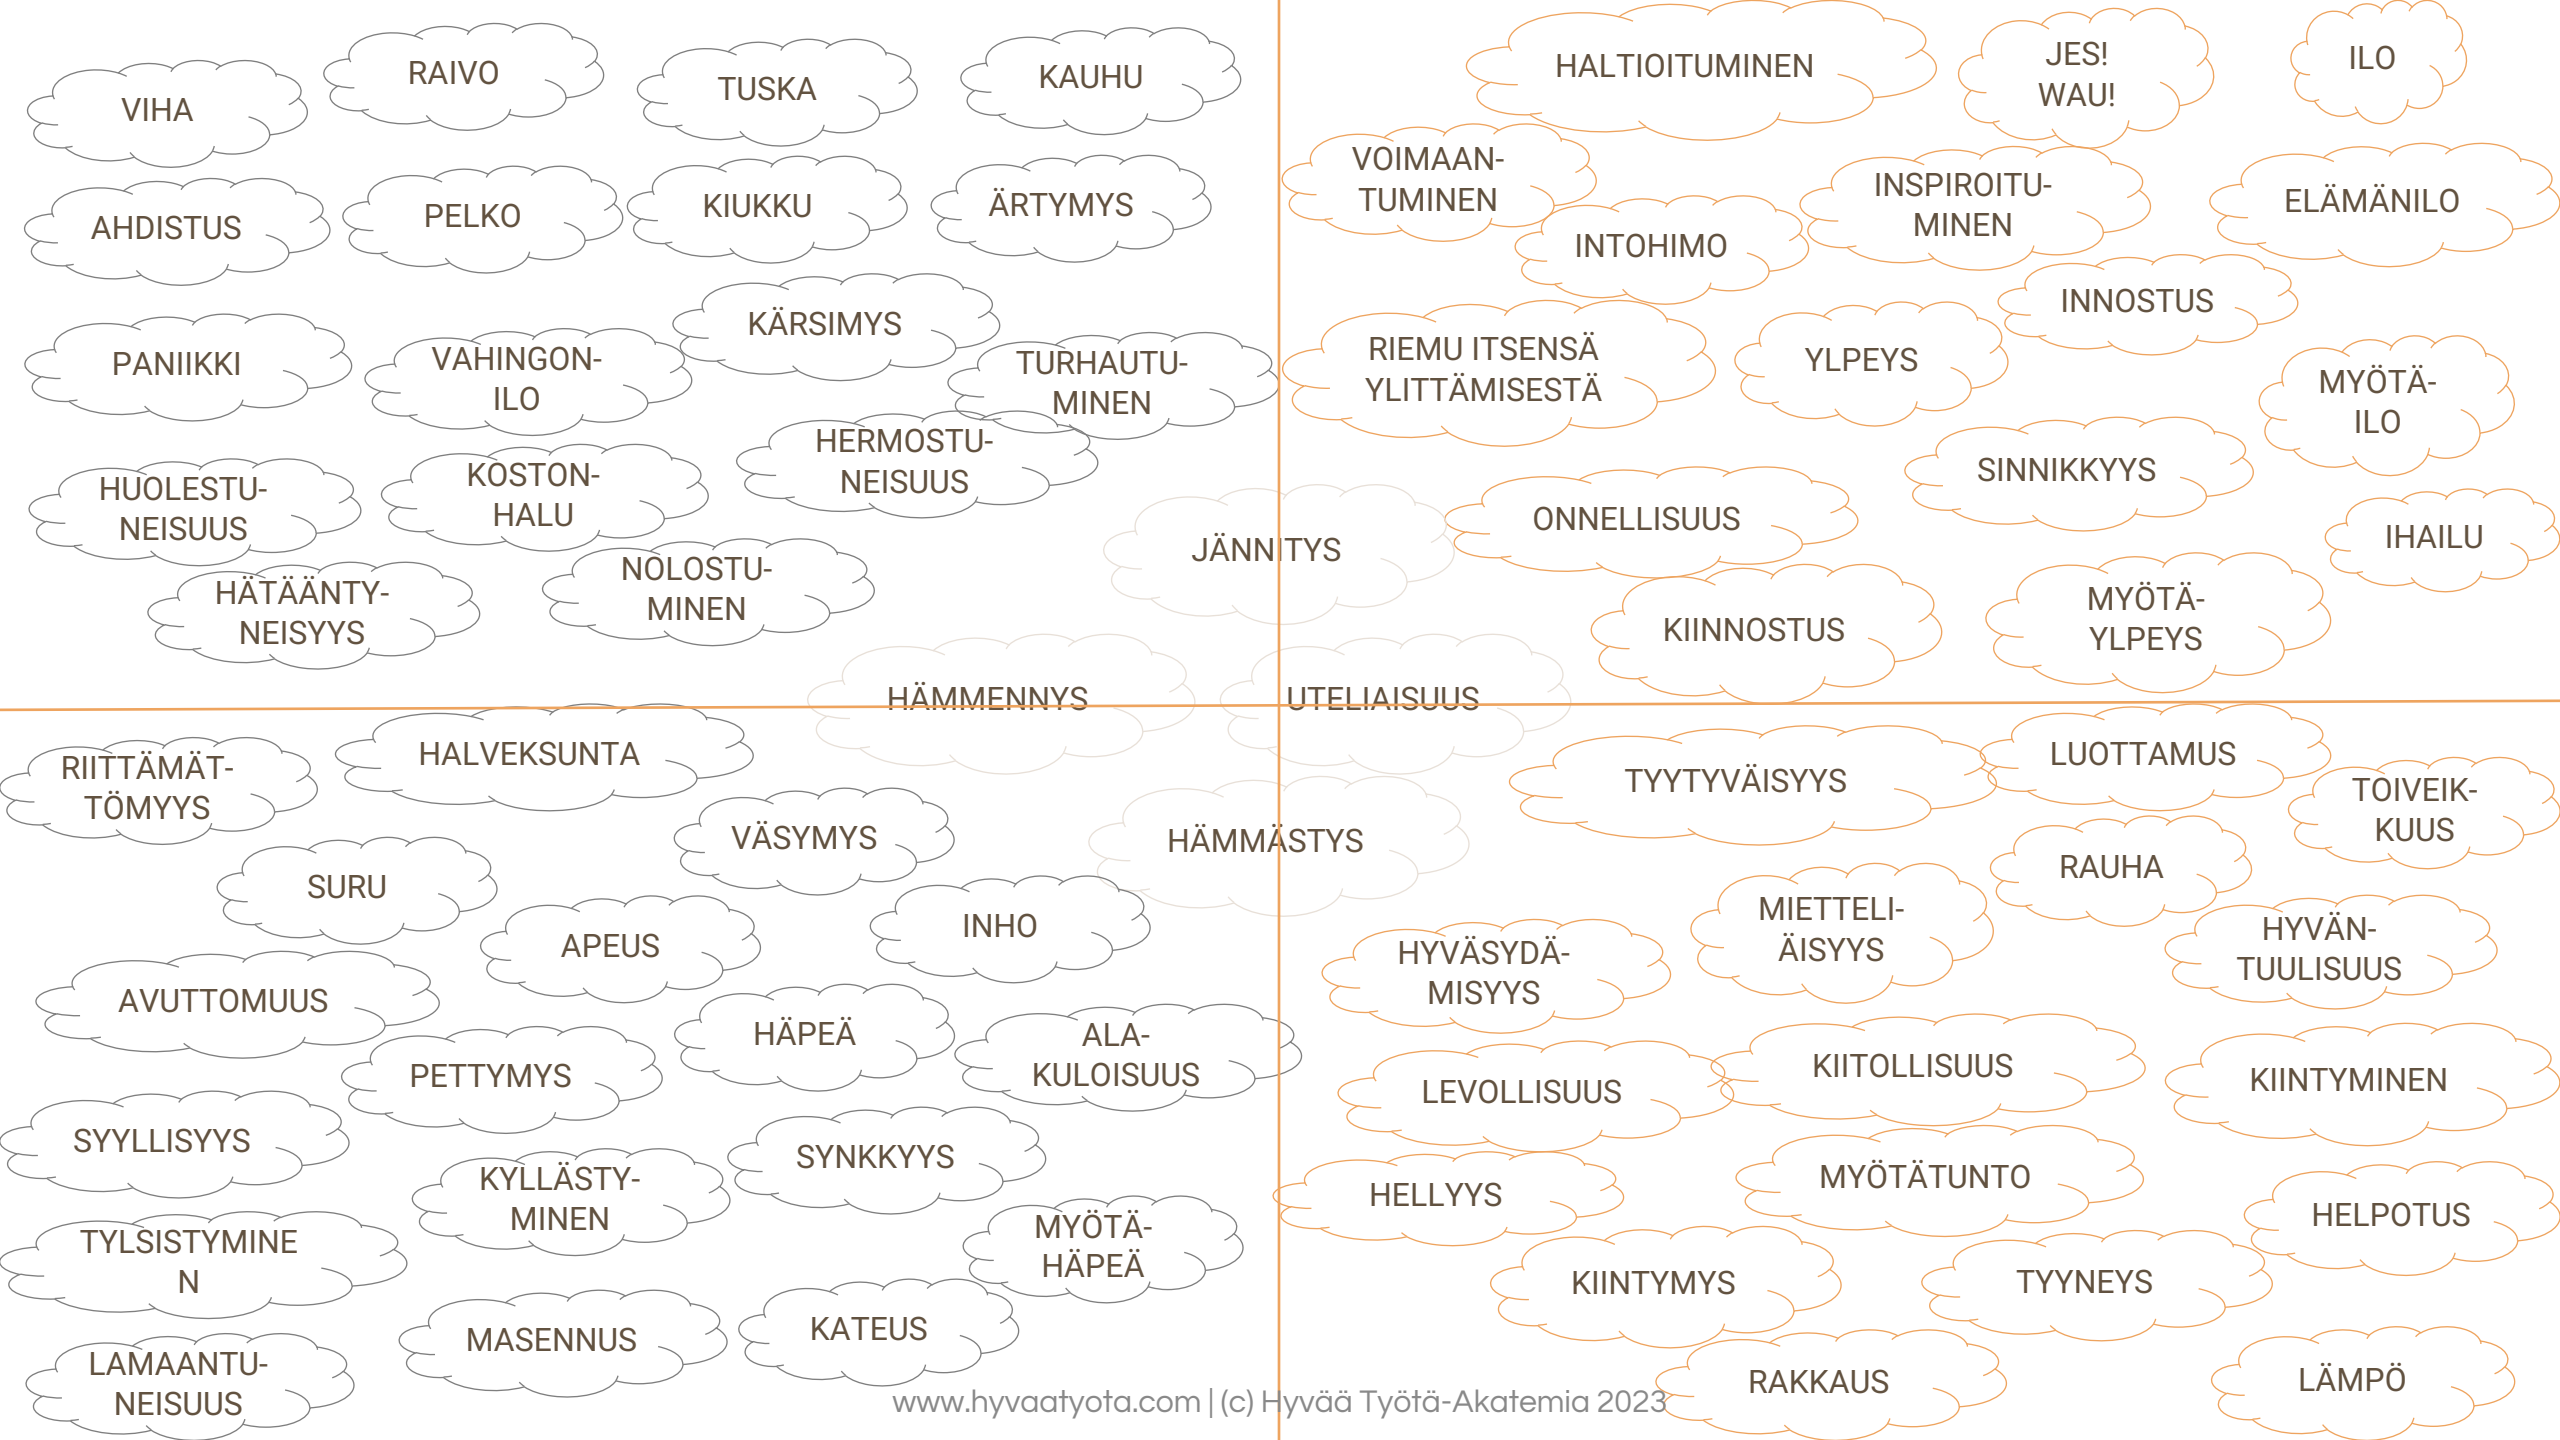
VIHA

RAIVO

TUSKA

KAUHU

AHDISTUS

PELKO

KIUKKU

ÄRTYMYS

KÄRSIMYS

PANIIKKI

VAHINGONILO

TURHAUTUMINEN

HERMOSTUNEISUUS

HUOLESTUNEISUUS

KOSTONHALU

NOLOSTUMINEN

HÄTÄÄNTYNEISYYS

JÄNNITYS

HÄMMENNYS

UTELIAISUUS

HALTIOITUMINEN

JES! WAU!

ILO

VOIMAANTUMINEN

INSPIROITUMINEN

ELÄMÄNILO

INTOHIMO

INNOSTUS

RIEMU ITSENSÄ YLITTÄMISESTÄ

YLPEYS

MYÖTÄILO

SINNIKKYYS

ONNELLISUUS

IHAILU

KIINNOSTUS

MYÖTÄYLPEYS

RIITTÄMÄTTÖMYYS

HALVEKSUNTA

VÄSYMYS

HÄMMÄSTYS

SURU

APEUS

INHO

AVUTTOMUUS

HÄPEÄ

ALAKULOISUUS

PETTYMYS

SYYLLISYYS

SYNKKYYS

KYLLÄSTYMINEN

TYLSISTYMINEN

MYÖTÄHÄPEÄ

MASENNUS

KATEUS

LAMAANTUNEISUUS

TYYTYVÄISYYS

LUOTTAMUS

TOIVEIKKUUS

RAUHA

MIETTELIÄISYYS

HYVÄSYDÄMISYYS

HYVÄNTUULISUUS

KIITOLLISUUS

LEVOLLISUUS

KIINTYMINEN

MYÖTÄTUNTO

HELLYYS

HELPOTUS

KIINTYMYS

TYYNEYS

RAKKAUS

LÄMPÖ

www.hyvaatyota.com | (c) Hyvää Työtä-Akatemia 2023